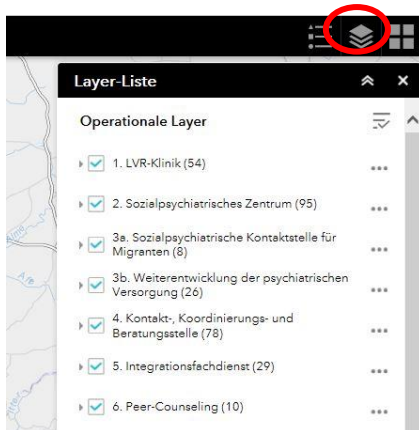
Layer-Liste

Operationale Layer

1. LVR-Klinik (54)

2. Sozialpsychiatrisches Zentrum (95)

3a. Sozialpsychiatrische Kontaktstelle für Migranten (8)

3b. Weiterentwicklung der psychiatrischen Versorgung (26)

4. Kontakt-, Koordinierungs- und Beratungsstelle (78)

5. Integrationsfachdienst (29)

6. Peer-Counseling (10)